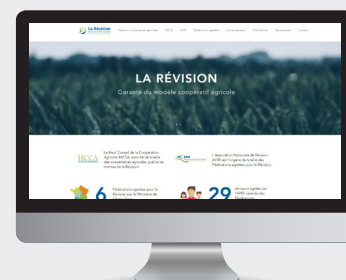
La Révision

LA RÉVISION

Garante du modèle coopératif agricole

HCCA

Le Haut Conseil de la Coopération Agricole (HCCA) autorité de tutelle des coopératives agricoles, publie les normes de la Révision

ANR

L'Association Nationale de Révision (ANR) est l'organe de tutelle des Fédérations agréées pour la Révision

6

Fédérations agréées pour la Révision par le Ministère de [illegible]

29

réviseurs agréés par l'ANR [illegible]